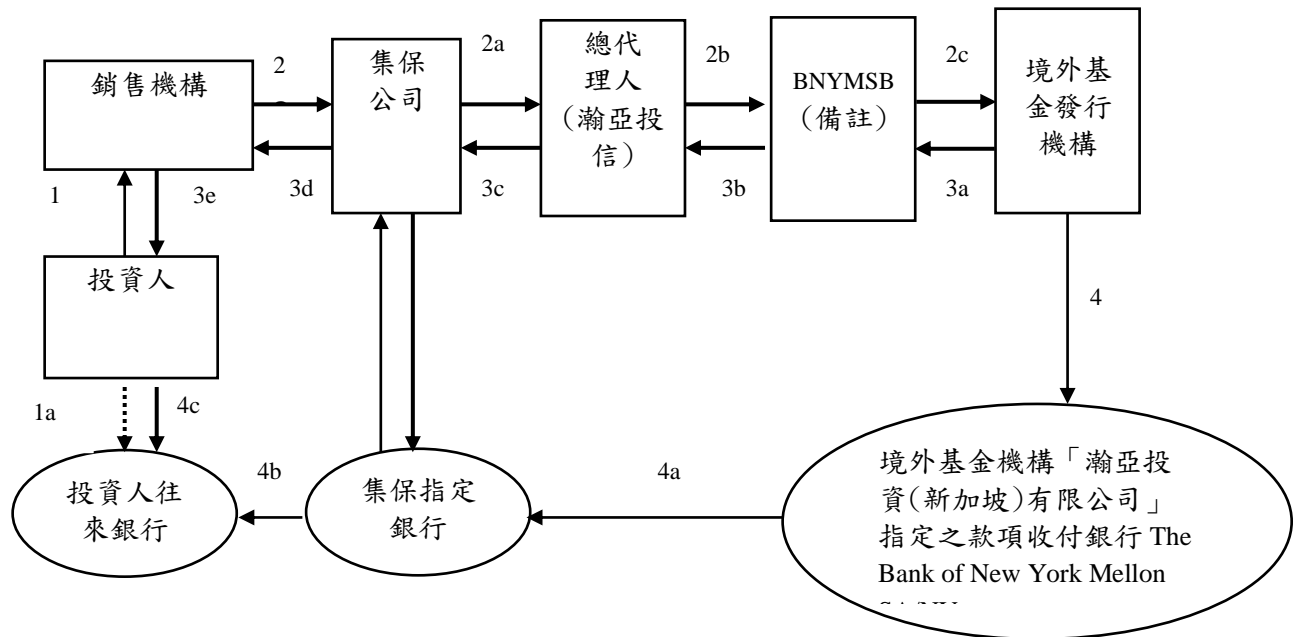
銷售機構

2

集保公司

2a

總代理人（瀚亞投信）

2b

BNYMSB（備註）

2c

境外基金發行機構

1

3e

3d

3c

3b

3a

投資人

4

1a

4c

4b

4a

投資人往來銀行

集保指定銀行

境外基金機構「瀚亞投資(新加坡)有限公司」指定之款項收付銀行 The Bank of New York Mellon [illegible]